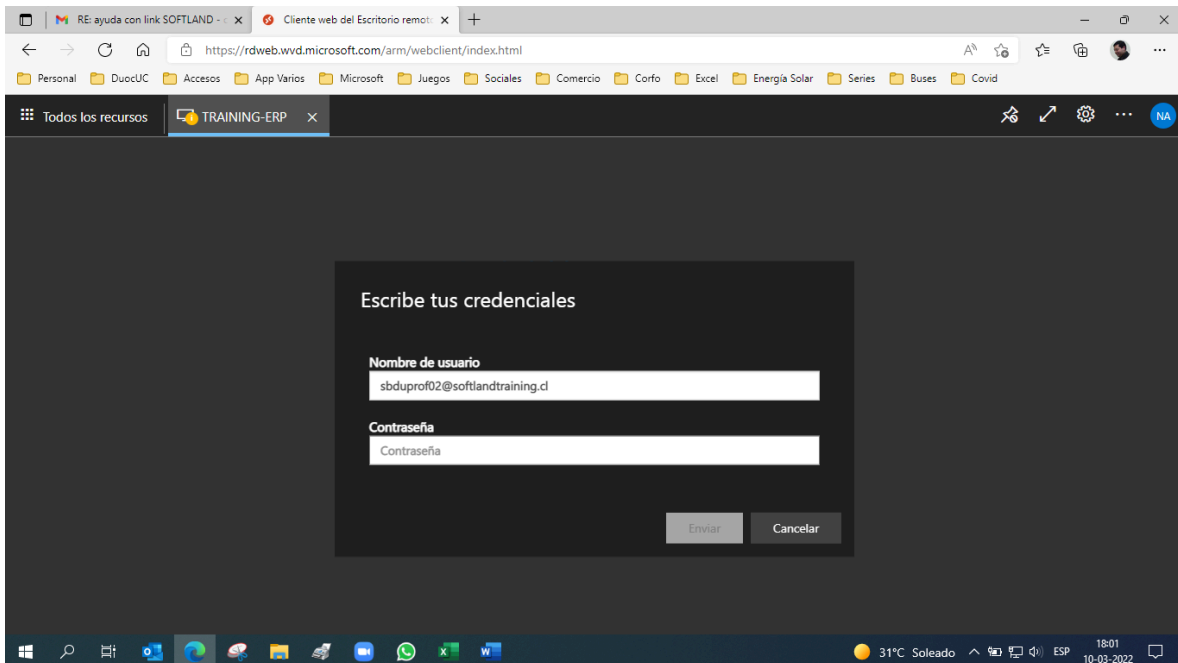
RE: ayuda con link SOFTLAND - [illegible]
Cliente web del Escritorio remot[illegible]
https://rdweb.wvd.microsoft.com/arm/webclient/index.html
Personal DuocUC Accesos App Varios Microsoft Juegos Sociales Comercio Corfo Excel Energía Solar Series Buses Covid
Todos los recursos
TRAINING-ERP
NA

Escribe tus credenciales

Nombre de usuario
sbduprof02@softlandtraining.cl

Contraseña
Contraseña

Enviar
Cancelar

31°C Soleado ESP 18:01 10-03-2022